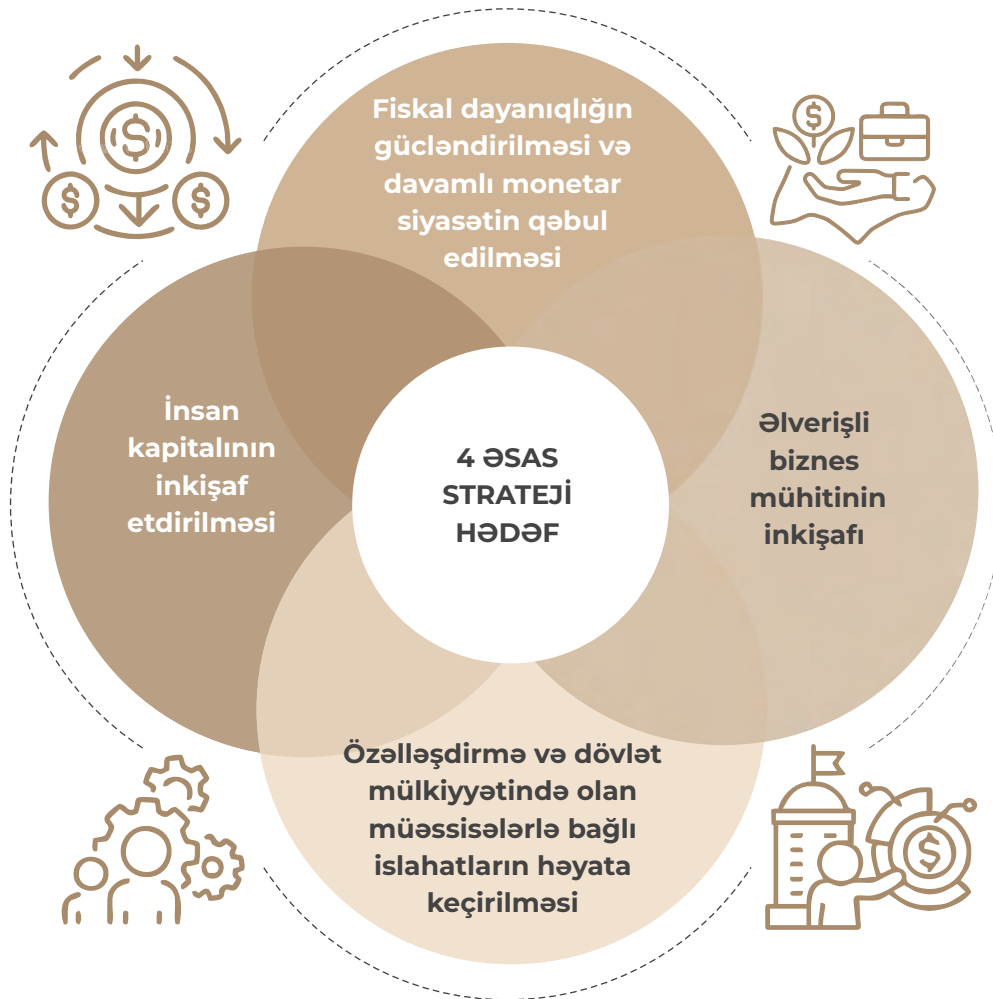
Fiskal dayanıqlığın gücləndirilməsi və davamlı monetar siyasətin qəbul edilməsi

İnsan kapitalının inkişaf etdirilməsi

4 ƏSAS STRATEJİ HƏDƏF

Əlverişli biznes mühitinin inkişafı

Özəlləşdirmə və dövlət mülkiyyətində olan müəssisələrlə bağlı islahatların həyata keçirilməsi